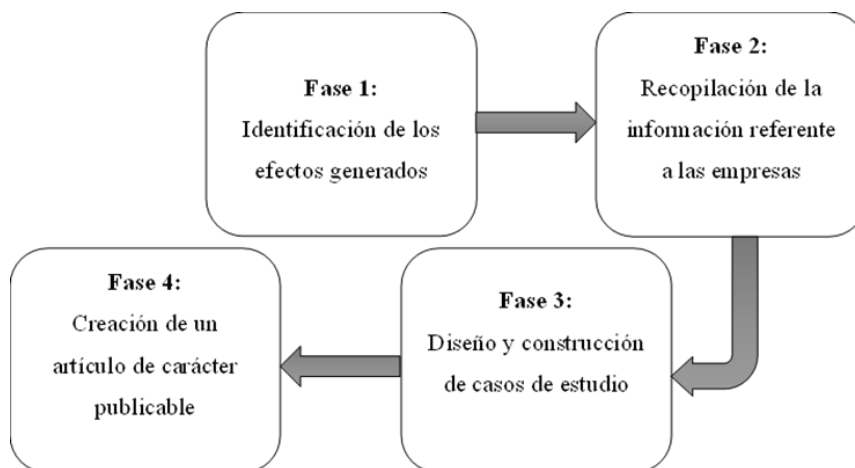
**Fase 1:**
Identificación de los efectos generados

**Fase 2:**
Recopilación de la información referente a las empresas

**Fase 3:**
Diseño y construcción de casos de estudio

**Fase 4:**
Creación de un artículo de carácter publicable